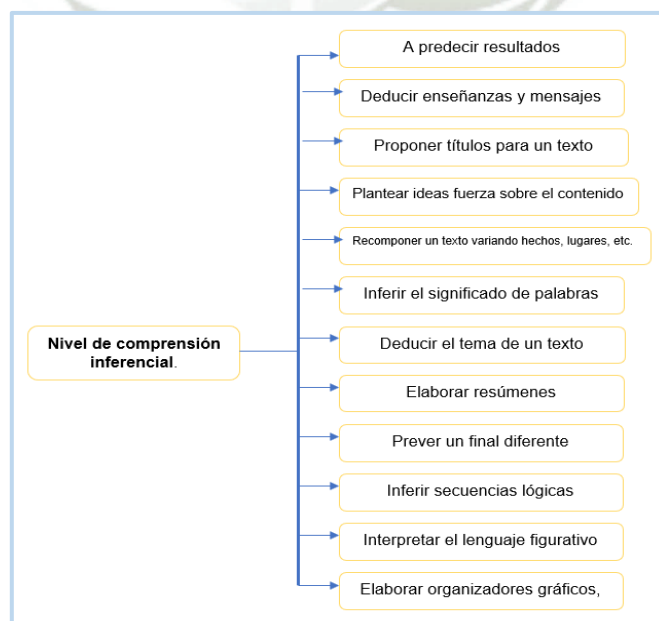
Nivel de comprensión inferencial.

A predecir resultados

Deducir enseñanzas y mensajes

Proponer títulos para un texto

Plantear ideas fuerza sobre el contenido

Recomponer un texto variando hechos, lugares, etc.

Inferir el significado de palabras

Deducir el tema de un texto

Elaborar resúmenes

Prever un final diferente

Inferir secuencias lógicas

Interpretar el lenguaje figurativo

Elaborar organizadores gráficos,